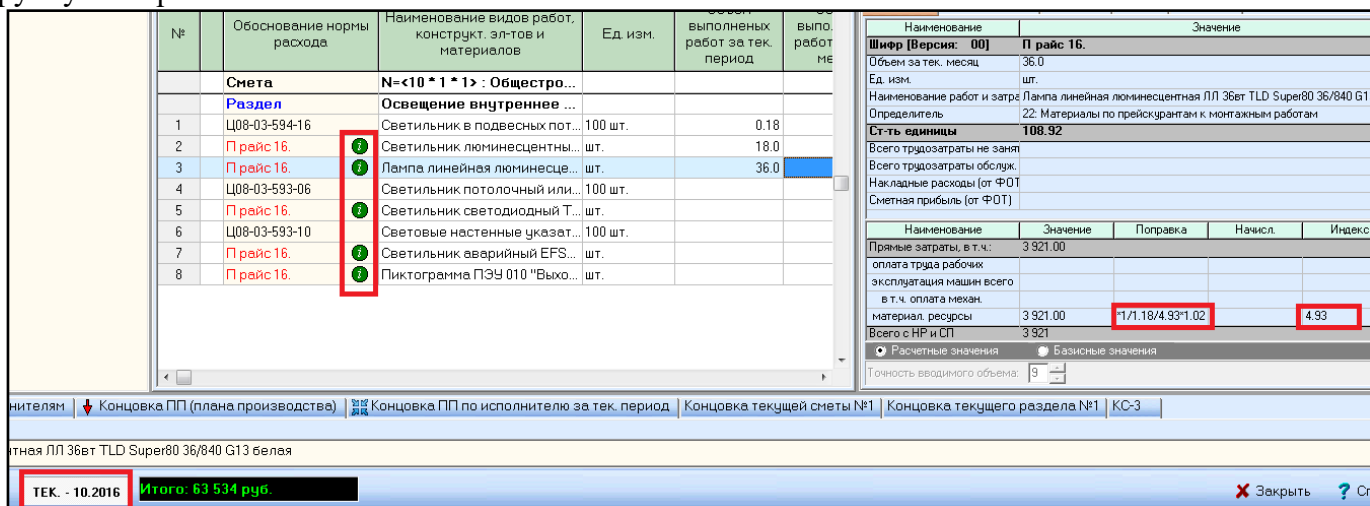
| № | Обоснование нормы расхода | | Наименование видов работ, конструкт. эл-тов и материалов | Ед. изм. | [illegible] выполненых работ за тек. период | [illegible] выпо. работ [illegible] ме |
|---|---|---|---|---|---|---|
| | Смета | | N=<10 * 1 * 1> : Общестро... | | | |
| | Раздел | | Освещение внутреннее ... | | | |
| 1 | Ц08-03-594-16 | | Светильник в подвесных пот... | 100 шт. | 0.18 | |
| 2 | П райс 16. | i | Светильник люминесцентны... | шт. | 18.0 | |
| 3 | П райс 16. | i | Лампа линейная люминесце... | шт. | 36.0 | |
| 4 | Ц08-03-593-06 | | Светильник потолочный или... | 100 шт. | | |
| 5 | П райс 16. | i | Светильник светодиодный Т... | шт. | | |
| 6 | Ц08-03-593-10 | | Световые настенные указат... | 100 шт. | | |
| 7 | П райс 16. | i | Светильник аварийный EFS... | шт. | | |
| 8 | П райс 16. | i | Пиктограмма ПЭУ 010 "Выхо... | шт. | | |

| Наименование | Значение |
|---|---|
| Шифр [Версия: 00] | П райс 16. |
| Объем за тек. месяц | 36.0 |
| Ед. изм. | шт. |
| Наименование работ и затра | Лампа линейная люминесцентная ЛЛ 36вт TLD Super80 36/840 G1 |
| Определитель | 22: Материалы по прейскурантам к монтажным работам |
| Ст-ть единицы | 108.92 |
| Всего трудозатраты не заня | |
| Всего трудозатраты обслуж. | |
| Накладные расходы (от ФОТ | |
| Сметная прибыль (от ФОТ) | |

| Наименование | Значение | Поправка | Начисл. | Индекс |
|---|---|---|---|---|
| Прямые затраты, в т.ч.: | 3 921.00 | | | |
| оплата труда рабочих | | | | |
| эксплуатация машин всего | | | | |
| в т.ч. оплата механ. | | | | |
| материал. ресурсы | 3 921.00 | *1/1.18/4.93*1.02 | | 4.93 |
| Всего с НР и СП | 3 921 | | | |

Расчетные значения Базисные значения

Точность вводимого объема: 9

нителям | Концовка ПП (плана производства) | Концовка ПП по исполнителю за тек. период | Концовка текущей сметы №1 | Концовка текущего раздела №1 | КС-3

тная ЛЛ 36вт TLD Super80 36/840 G13 белая

ТЕК. - 10.2016 Итого: 63 534 руб.

Закрыть Сп